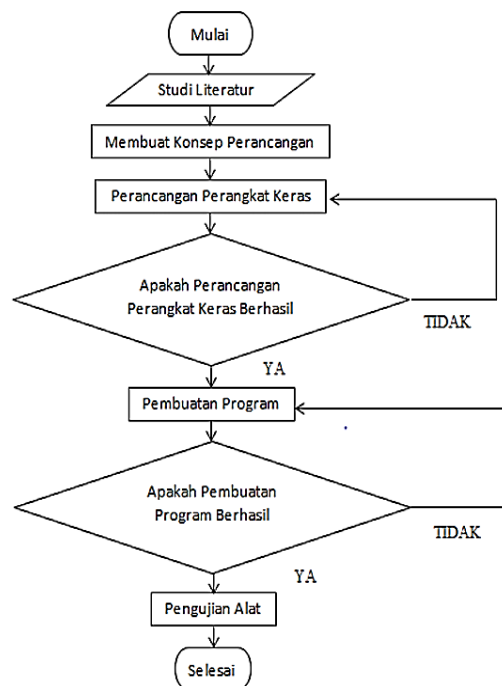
Mulai

Studi Literatur

Membuat Konsep Perancangan

Perancangan Perangkat Keras

Apakah Perancangan Perangkat Keras Berhasil

TIDAK

YA

Pembuatan Program

Apakah Pembuatan Program Berhasil

TIDAK

YA

Pengujian Alat

Selesai